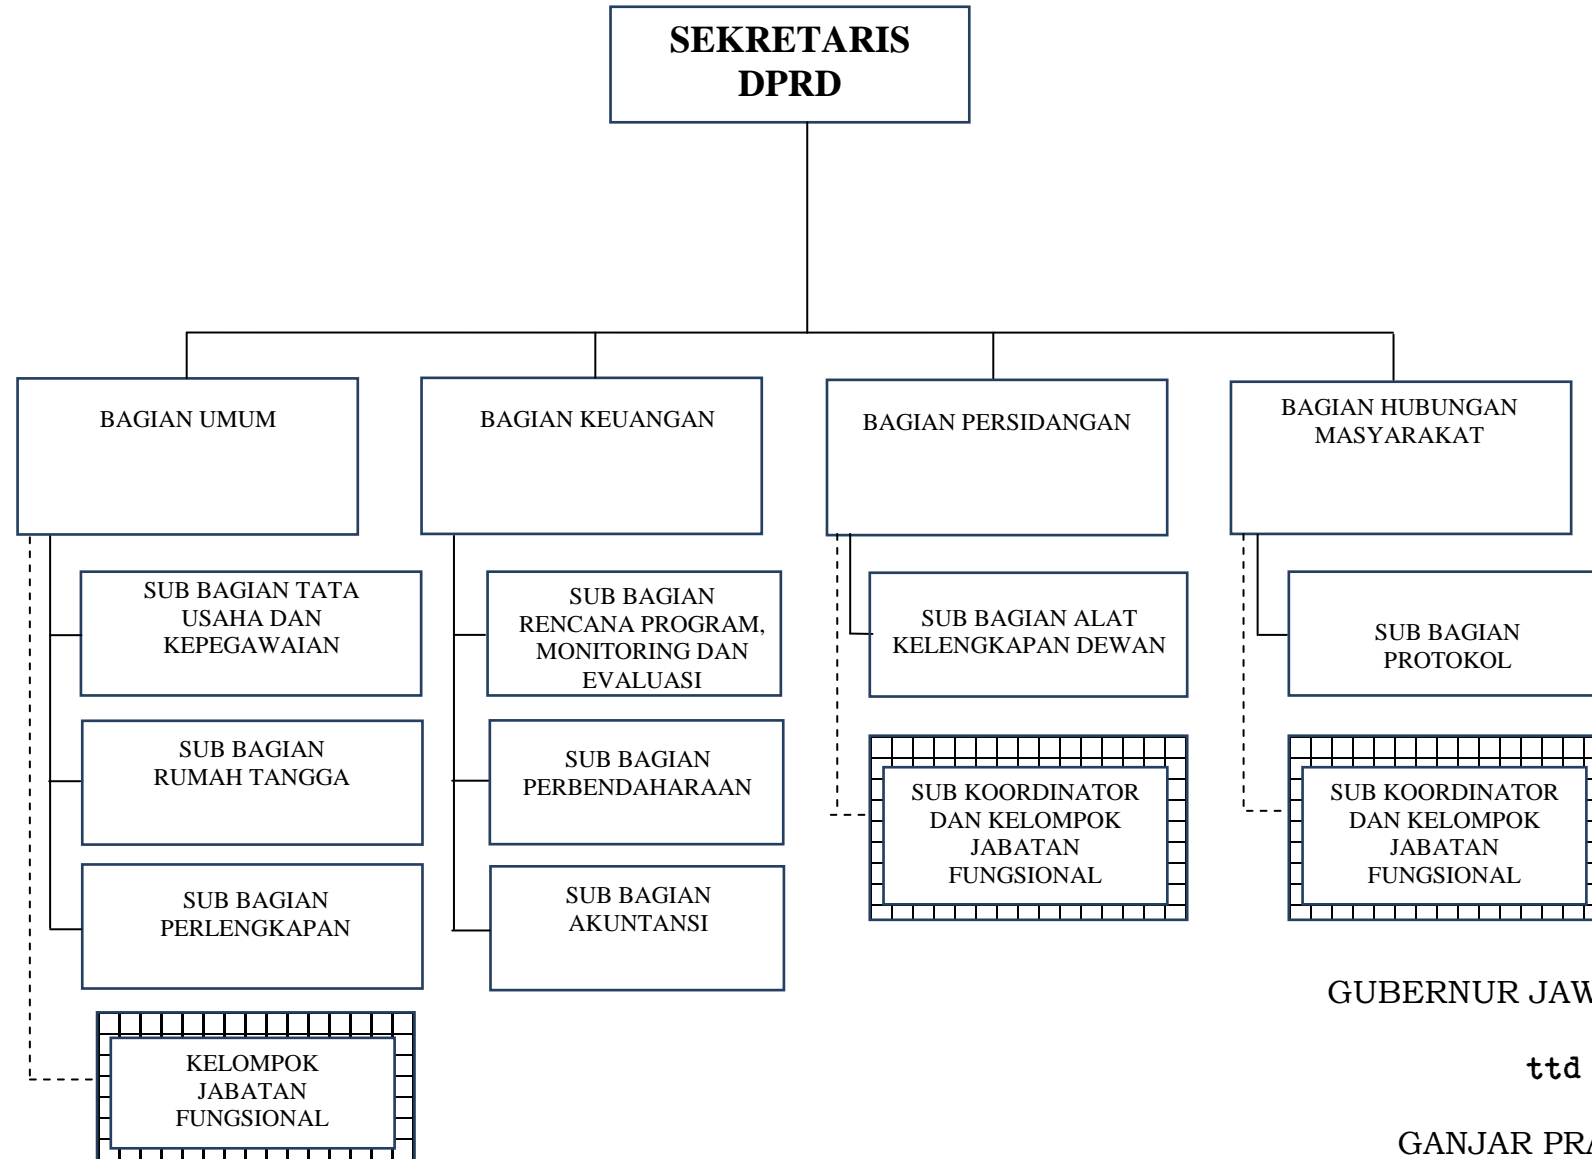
SEKRETARIS DPRD

BAGIAN UMUM

BAGIAN KEUANGAN

BAGIAN PERSIDANGAN

BAGIAN HUBUNGAN MASYARAKAT

SUB BAGIAN TATA USAHA DAN KEPEGAWAIAN

SUB BAGIAN RUMAH TANGGA

SUB BAGIAN PERLENGKAPAN

KELOMPOK JABATAN FUNGSIONAL

SUB BAGIAN RENCANA PROGRAM, MONITORING DAN EVALUASI

SUB BAGIAN PERBENDAHARAAN

SUB BAGIAN AKUNTANSI

SUB BAGIAN ALAT KELENGKAPAN DEWAN

SUB KOORDINATOR DAN KELOMPOK JABATAN FUNGSIONAL

SUB BAGIAN PROTOKOL

SUB KOORDINATOR DAN KELOMPOK JABATAN FUNGSIONAL

GUBERNUR JAW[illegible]

ttd

GANJAR PRA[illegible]